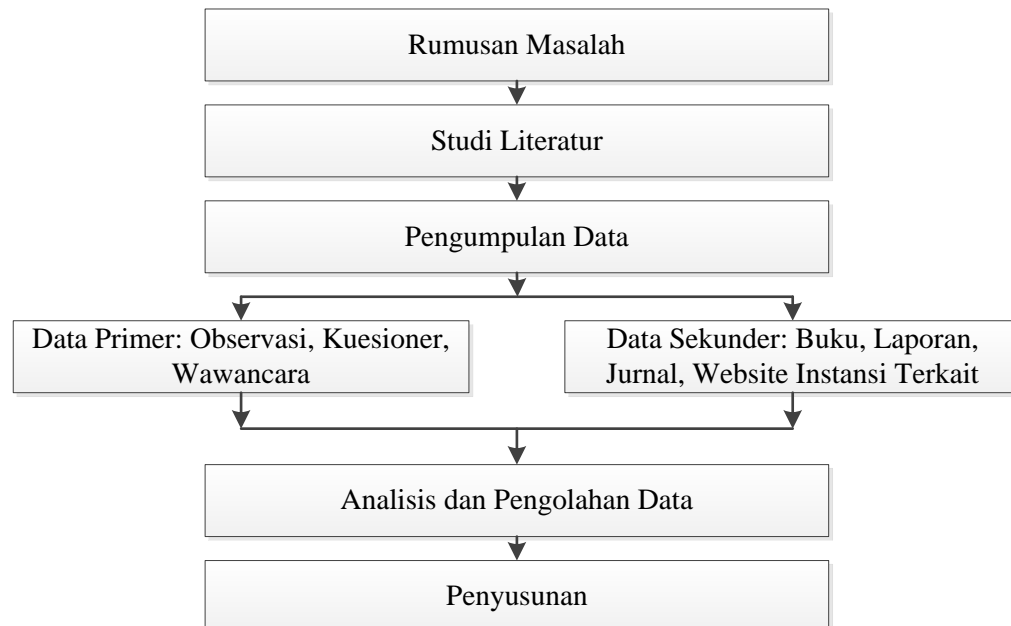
Rumusan Masalah

Studi Literatur

Pengumpulan Data

Data Primer: Observasi, Kuesioner, Wawancara

Data Sekunder: Buku, Laporan, Jurnal, Website Instansi Terkait

Analisis dan Pengolahan Data

Penyusunan